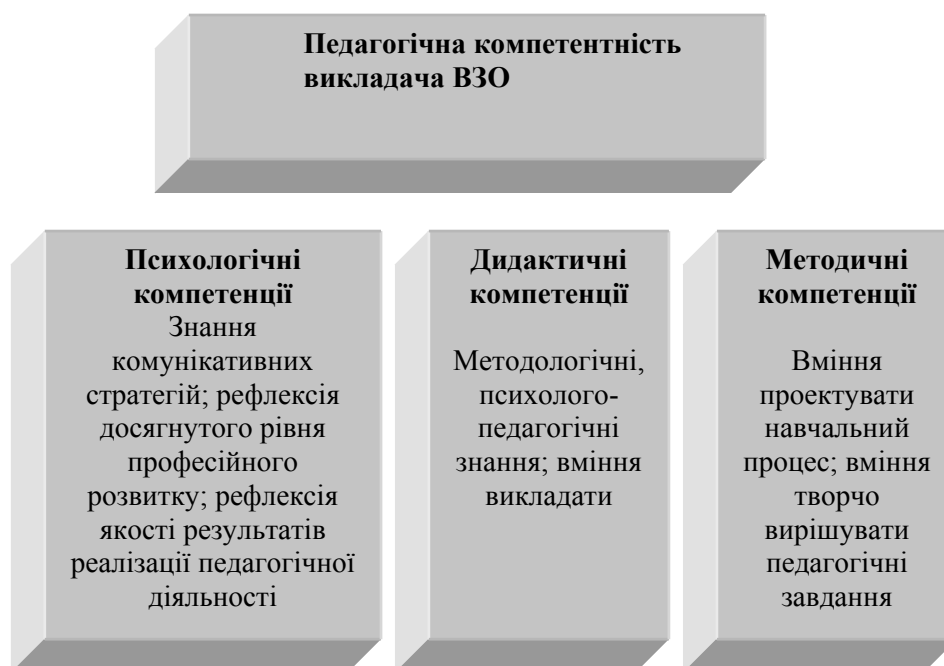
Педагогічна компетентність викладача ВЗО

Психологічні компетенції
Знання комунікативних стратегій; рефлексія досягнутого рівня професійного розвитку; рефлексія якості результатів реалізації педагогічної діяльності

Дидактичні компетенції
Методологічні, психолого-педагогічні знання; вміння викладати

Методичні компетенції
Вміння проектувати навчальний процес; вміння творчо вирішувати педагогічні завдання